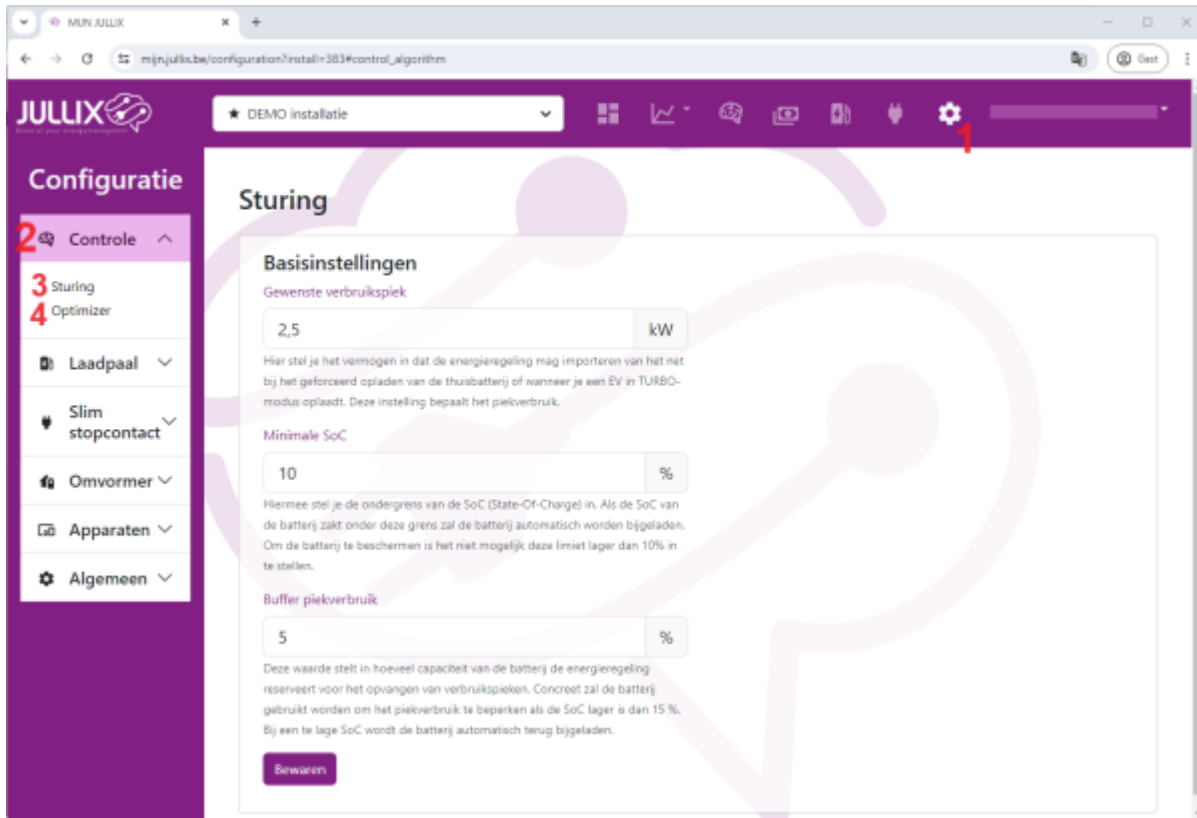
MIJN JULLIX
mijn.jullix.be/configuration?install=383#control_algorithm
Gast
JULLIX
Brain of your energy management
★ DEMO installatie
1
Configuratie
2 Controle
3 Sturing
4 Optimizer
Laadpaal
Slim stopcontact
Omvormer
Apparaten
Algemeen

Sturing

Basisinstellingen
Gewenste verbruikspiek
2,5 kW
Hier stel je het vermogen in dat de energieregeling mag importeren van het net bij het geforceerd opladen van de thuisbatterij of wanneer je een EV in TURBO-modus oplaadt. Deze instelling bepaalt het piekverbruik.

Minimale SoC
10 %
Hiermee stel je de ondergrens van de SoC (State-Of-Charge) in. Als de SoC van de batterij zakt onder deze grens zal de batterij automatisch worden bijgeladen. Om de batterij te beschermen is het niet mogelijk deze limiet lager dan 10% in te stellen.

Buffer piekverbruik
5 %
Deze waarde stelt in hoeveel capaciteit van de batterij de energieregeling reserveert voor het opvangen van verbruikspieken. Concreet zal de batterij gebruikt worden om het piekverbruik te beperken als de SoC lager is dan 15 %. Bij een te lage SoC wordt de batterij automatisch terug bijgeladen.

Bewaren